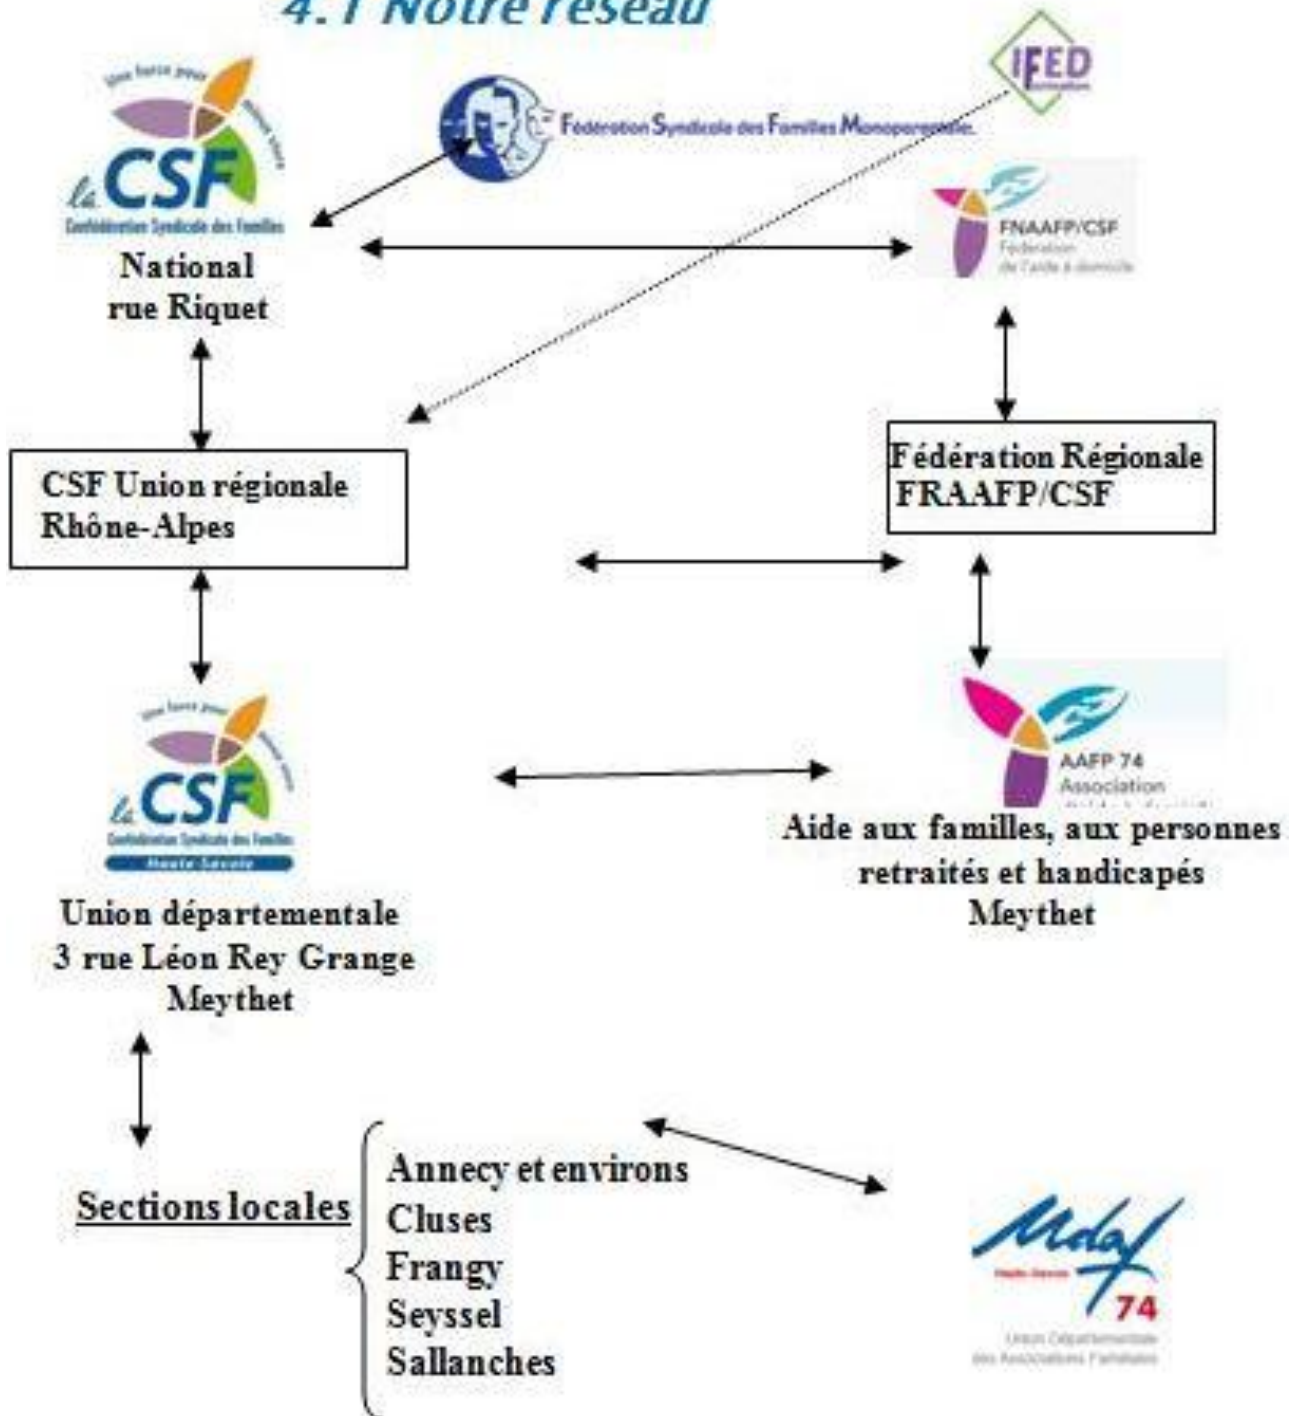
4.1 Notre réseau

Une force pour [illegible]

la CSF
Confédération Syndicale des Familles

National
rue Riquet

Fédération Syndicale des Familles Monoparentale.

IFED

FNAAFP/CSF
Fédération de l'aide à domicile

CSF Union régionale Rhône-Alpes

Fédération Régionale FRAAFP/CSF

Une force pour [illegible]

la CSF
Confédération Syndicale des Familles
Haute-Savoie

Union départementale
3 rue Léon Rey Grange
Meythet

AAFP 74
Association
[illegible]

Aide aux familles, aux personnes retraités et handicapés
Meythet

Sections locales

Annecy et environs
Cluses
Frangy
Seyssel
Sallanches

Udaf
Haute-Savoie
74
Union Départementale des Associations Familiales